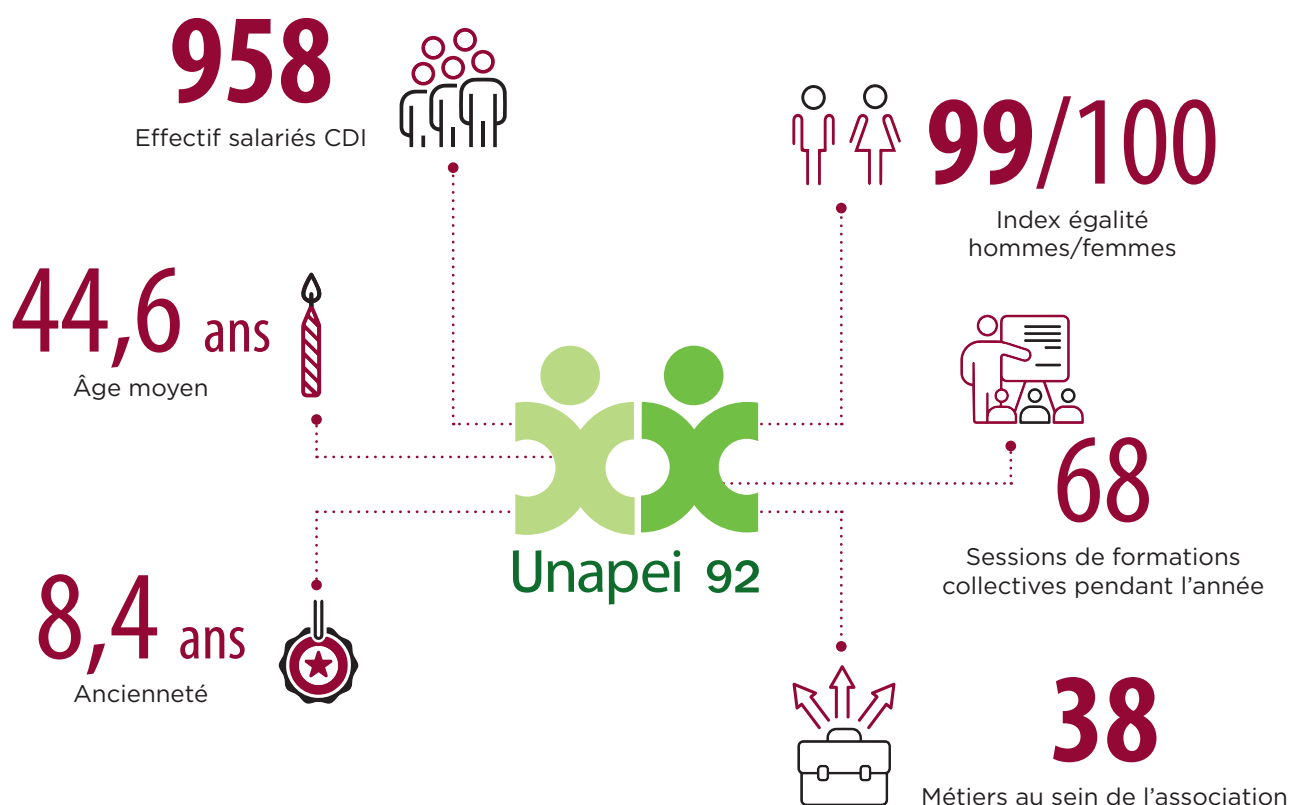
958
Effectif salariés CDI

99/100
Index égalité hommes/femmes

44,6 ans
Âge moyen

68
Sessions de formations collectives pendant l’année

Unapei 92

8,4 ans
Ancienneté

38
Métiers au sein de l’association